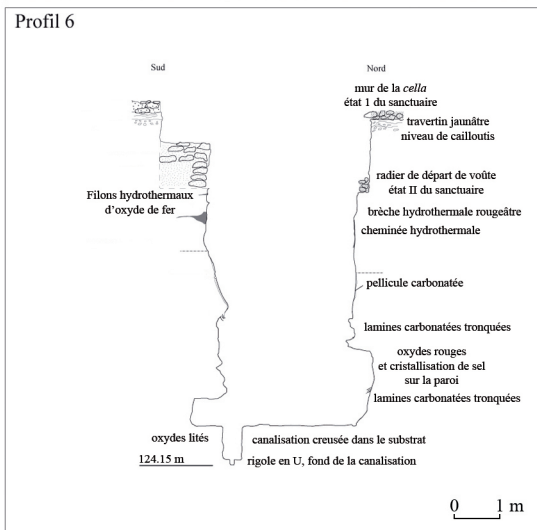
Profil 6

Sud

Nord

mur de la *cella*
état 1 du sanctuaire

travertin jaunâtre
niveau de cailloutis

radier de départ de voûte
état II du sanctuaire

Filons hydrothermaux
d'oxyde de fer

brèche hydrothermale rougeâtre

cheminée hydrothermale

pellicule carbonatée

lamines carbonatées tronquées

oxydes rouges
et cristallisation de sel
sur la paroi

lamines carbonatées tronquées

oxydes lités

canalisation creusée dans le substrat

124.15 m

rigole en U, fond de la canalisation

0 1 m